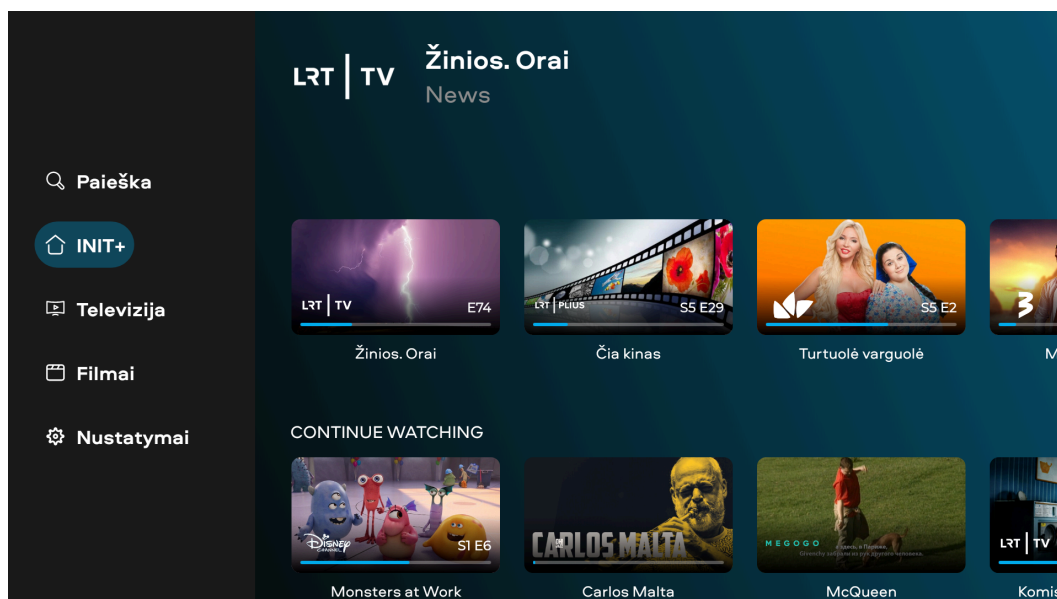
LRT | TV

Žinios. Orai
News

Paieška

INIT+

Televizija

Filmai

Nustatymai

LRT | TV E74
Žinios. Orai

LRT | PLIUS S5 E29
Čia kinas

S5 E2
Turtuolė varguolė

M

CONTINUE WATCHING

Disney CHANNEL S1 E6
Monsters at Work

CARLOS MALTA
Carlos Malta

MEGOGO
McQueen

LRT | TV
Komis